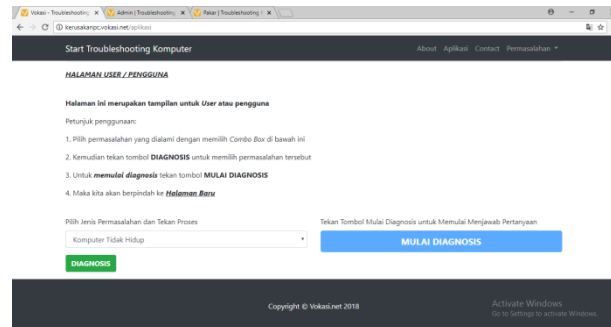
Vokasi - Troubleshooting ×
Admin | Troubleshooting ×
Pakar | Troubleshooting ×

kerusakanpc.vokasi.net/aplikasi

Start Troubleshooting Komputer

About Aplikasi Contact Permasalahan

HALAMAN USER / PENGGUNA

Halaman ini merupakan tampilan untuk User atau pengguna

Petunjuk penggunaan:

1. Pilih permasalahan yang dialami dengan memilih Combo Box di bawah ini

2. Kemudian tekan tombol DIAGNOSIS untuk memilih permasalahan tersebut

3. Untuk memulai diagnosis tekan tombol MULAI DIAGNOSIS

4. Maka kita akan berpindah ke Halaman Baru

Pilih Jenis Permasalahan dan Tekan Proses

Komputer Tidak Hidup

DIAGNOSIS

Tekan Tombol Mulai Diagnosis untuk Memulai Menjawab Pertanyaan

MULAI DIAGNOSIS

Copyright © Vokasi.net 2018

Activate Windows
Go to Settings to activate Windows.